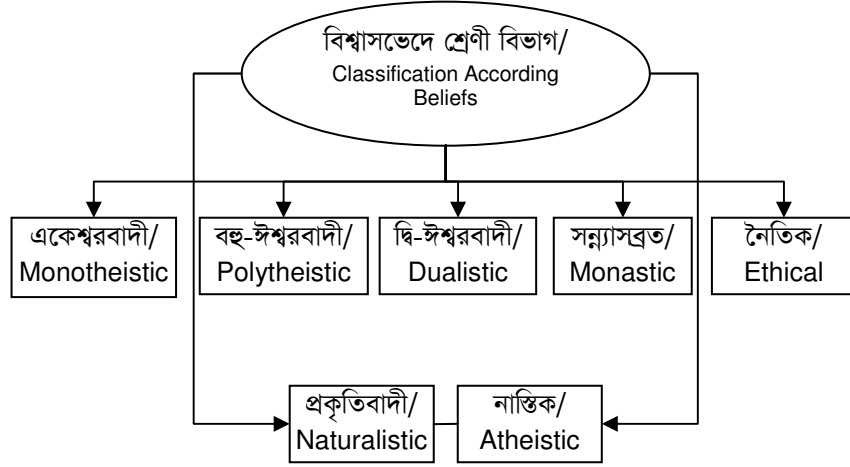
বিশ্বাসভেদে শ্রেণী বিভাগ/
Classification According Beliefs

একেশ্বরবাদী/
Monotheistic

বহু-ঈশ্বরবাদী/
Polytheistic

দ্বি-ঈশ্বরবাদী/
Dualistic

সন্ন্যাসব্রত/
Monastic

নৈতিক/
Ethical

প্রকৃতিবাদী/
Naturalistic

নাস্তিক/
Atheistic